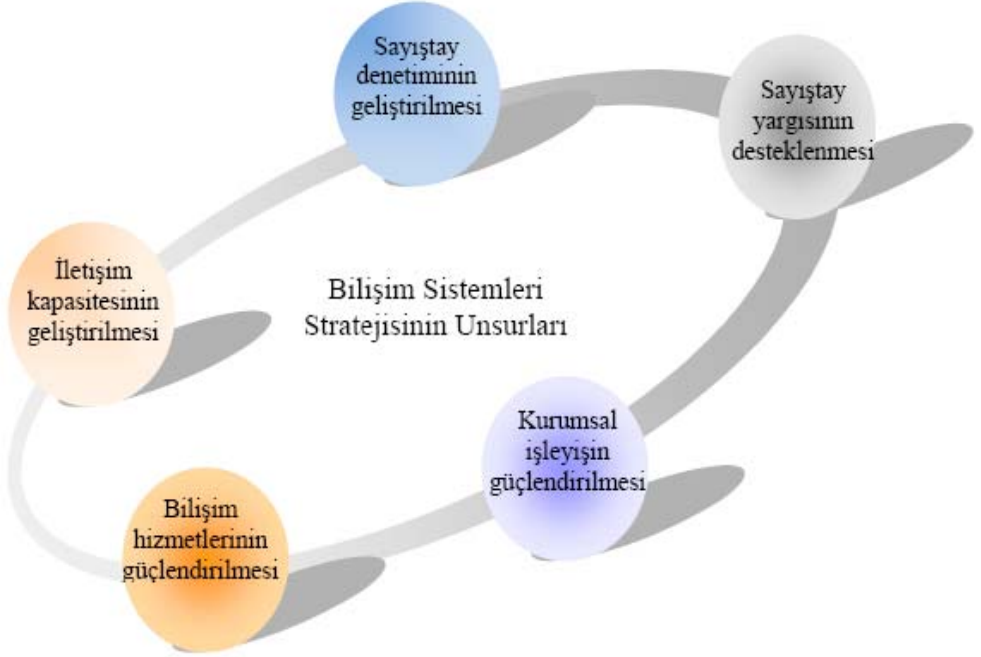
Sayıştay denetiminin geliştirilmesi

Sayıştay yargısının desteklenmesi

İletişim kapasitesinin geliştirilmesi

Bilişim Sistemleri Stratejisinin Unsurları

Kurumsal işleyişin güçlendirilmesi

Bilişim hizmetlerinin güçlendirilmesi